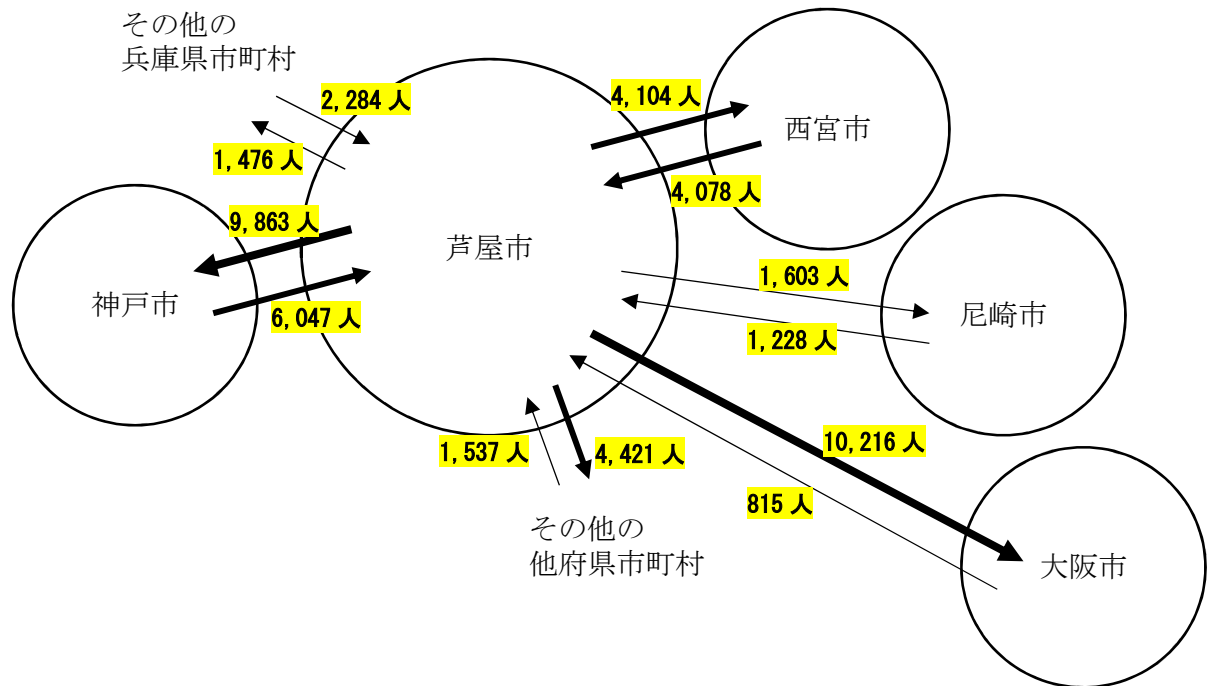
その他の
兵庫県市町村

2, 284 人

1, 476 人

4, 104 人

西宮市

4, 078 人

9, 863 人

芦屋市

神戸市

6, 047 人

1, 603 人

尼崎市

1, 228 人

10, 216 人

1, 537 人

4, 421 人

815 人

その他の
他府県市町村

大阪市